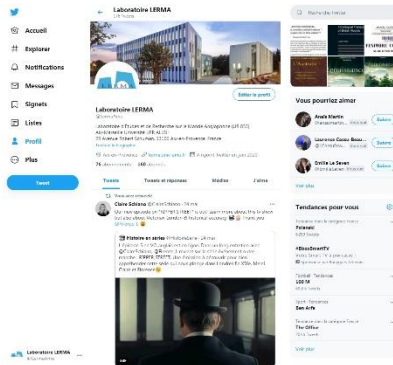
Accueil

Explorer

Notifications

Messages

Signets

Listes

Profil

Plus

Tweet

Laboratoire LERMA
@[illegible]

Laboratoire LERMA
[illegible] Tweets

Éditer le profil

Laboratoire LERMA
@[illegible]

Laboratoire d'Études et de Recherche sur le Monde Anglophone (UR 853) Aix-Marseille Université. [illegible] 29 Avenue Robert Schuman, 13100 Aix-en-Provence, France.
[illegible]

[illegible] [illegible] A rejoint Twitter en juin 2015

76 abonnements 140 abonnés

Tweets

Tweets et réponses

Médias

J'aime

Claire Schiano @ClaireSchiano · 24 min
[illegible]

Histoire en séries @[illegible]
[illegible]

Rechercher Twitter

Vous pourriez aimer

Anaïs Martin
@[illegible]
Suivre

Laurence Cossu-Beaumont
@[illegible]
Suivre

Emilie Le Seven
@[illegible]
Suivre

Voir plus

Tendances pour vous

Tendances dans la catégorie France
Polanski

#BossDevantTV
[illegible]

Football · Tendance
LOSC
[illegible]

Sport · Tendances
Ben Arfa

Tendances dans la catégorie France
The Office
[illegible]

Voir plus